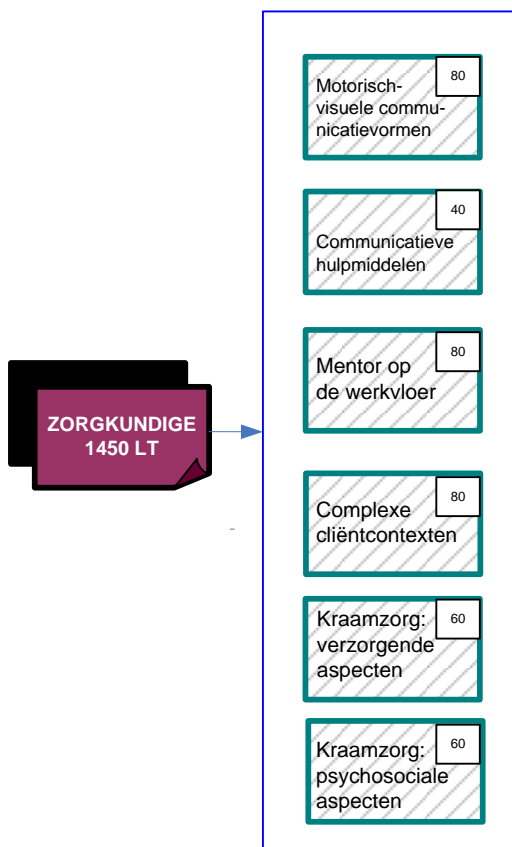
ZORGKUNDIGE 1450 LT

Motorisch-visuele communicatievormen
80

Communicatieve hulpmiddelen
40

Mentor op de werkvloer
80

Complexe cliëntcontexten
80

Kraamzorg: verzorgende aspecten
60

Kraamzorg: psychosociale aspecten
60